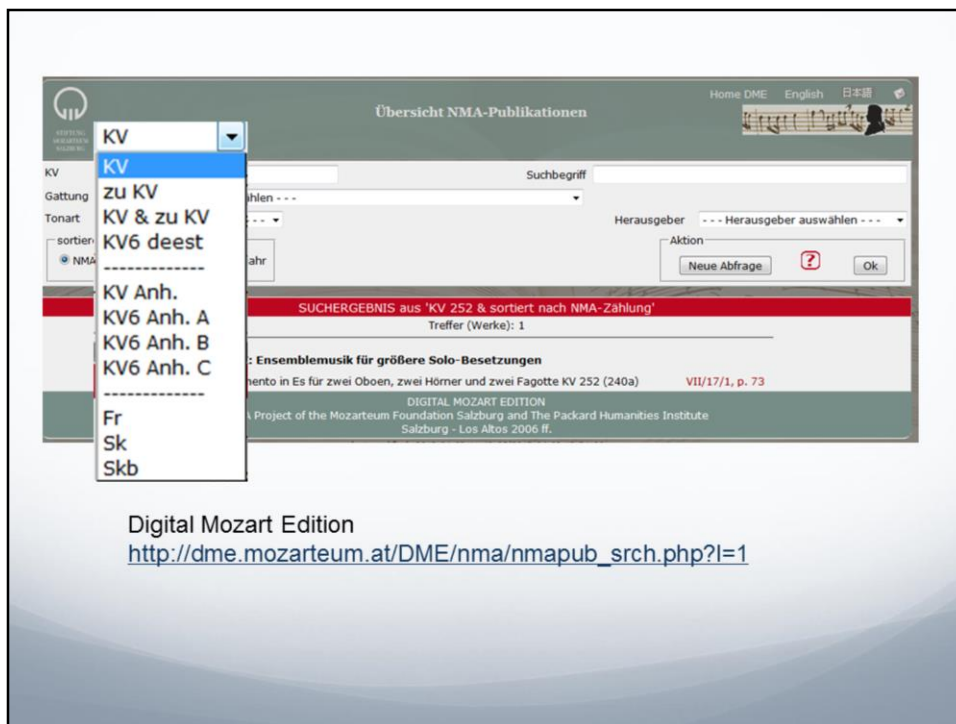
STIFTUNG MOZARTEUM SALZBURG

Übersicht NMA-Publikationen

Home DME English 日本語

KV

KV
zu KV
KV & zu KV
KV6 deest
-------------
KV Anh.
KV6 Anh. A
KV6 Anh. B
KV6 Anh. C
-------------
Fr
Sk
Skb

KV
Gattung
Tonart
sortier
NMA

ählen - - -

Suchbegriff

Herausgeber - - - Herausgeber auswählen - - -

Aktion
Neue Abfrage ? Ok

ahr

SUCHERGEBNIS aus 'KV 252 & sortiert nach NMA-Zählung'
Treffer (Werke): 1

: Ensemblemusik für größere Solo-Besetzungen
ento in Es für zwei Oboen, zwei Hörner und zwei Fagotte KV 252 (240a) VII/17/1, p. 73

DIGITAL MOZART EDITION
A Project of the Mozarteum Foundation Salzburg and The Packard Humanities Institute
Salzburg - Los Altos 2006 ff.

Digital Mozart Edition
http://dme.mozarteum.at/DME/nma/nmapub_srch.php?l=1